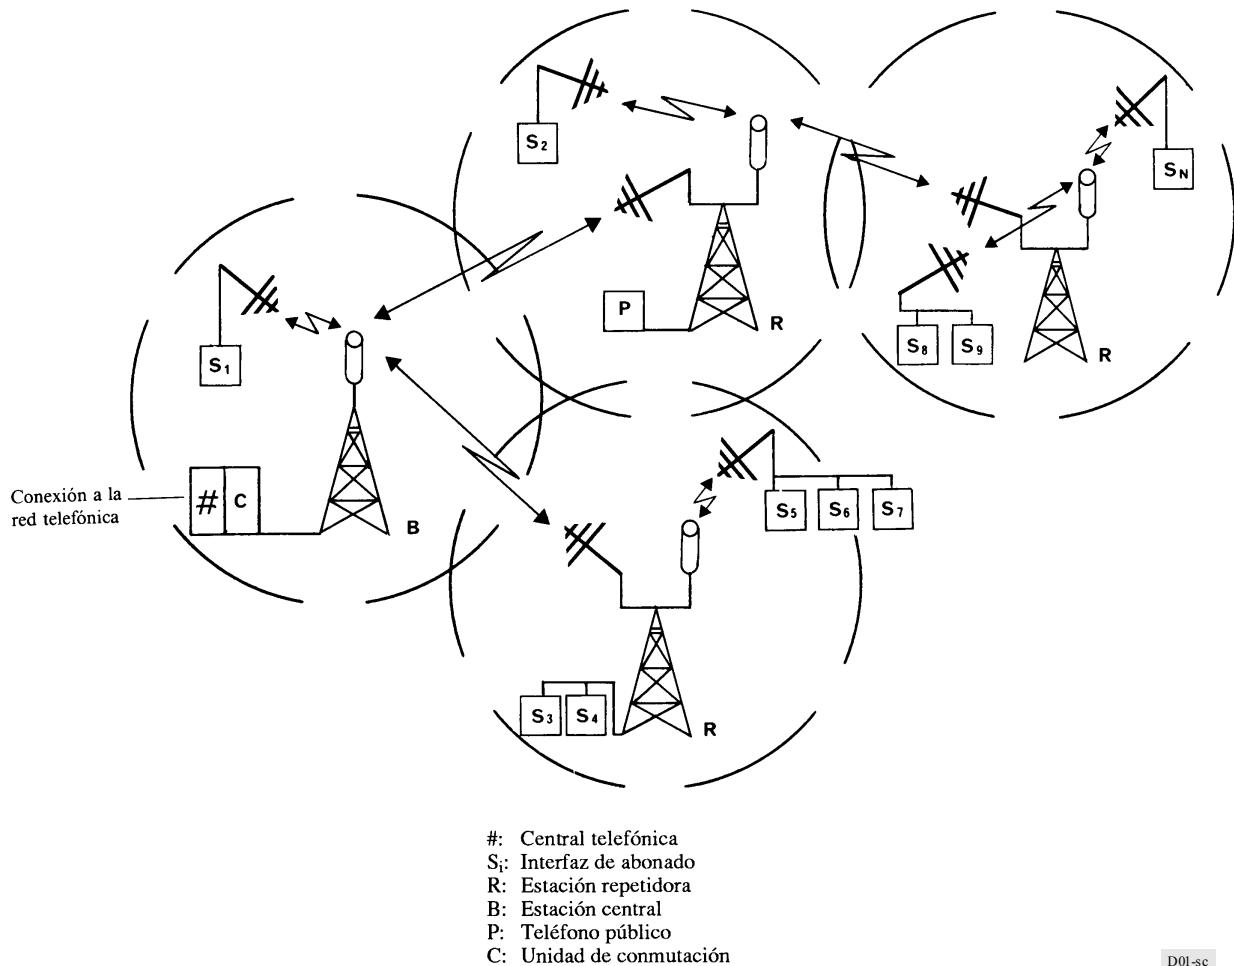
$S_2$

$S_N$

P

R

$S_8$ $S_9$

R

$S_1$

Conexión a la red telefónica

# C

B

$S_5$ $S_6$ $S_7$

$S_3$ $S_4$

R

#: Central telefónica
$S_i$: Interfaz de abonado
R: Estación repetidora
B: Estación central
P: Teléfono público
C: Unidad de conmutación

D01-sc